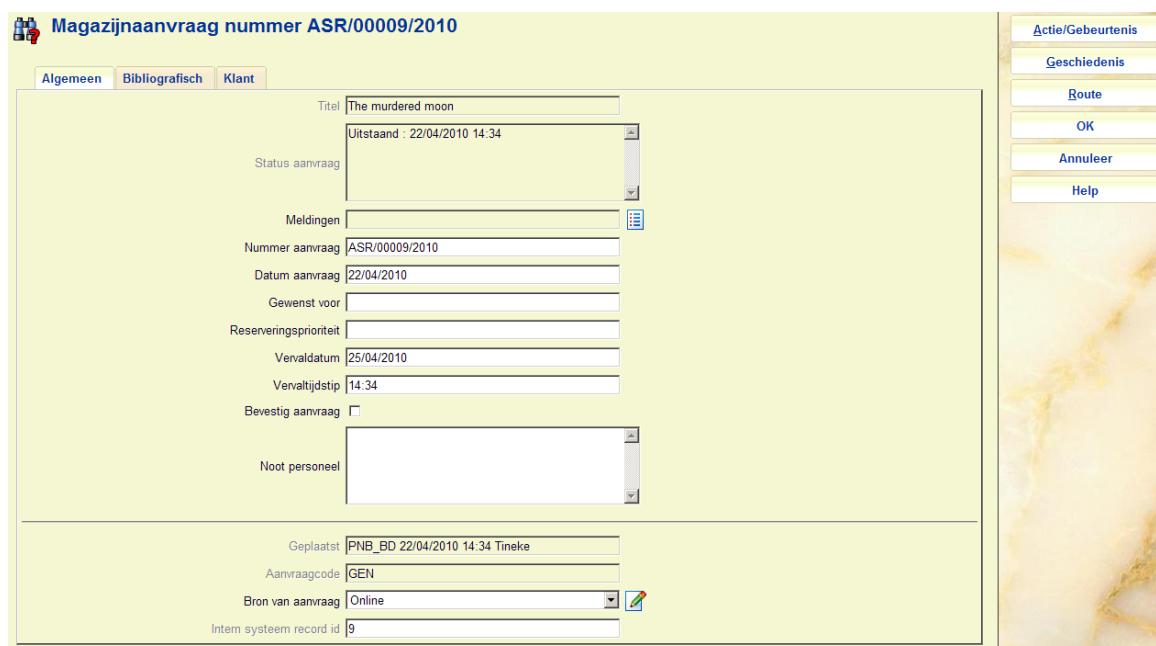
Magazijnaanvraag nummer ASR/00009/2010

Algemeen | Bibliografisch | Klant

Titel The murdered moon

Status aanvraag Uitstaand : 22/04/2010 14:34

Meldingen

Nummer aanvraag ASR/00009/2010

Datum aanvraag 22/04/2010

Gewenst voor

Reserveringsprioriteit

Vervaldatum 25/04/2010

Vervaltijdstip 14:34

Bevestig aanvraag

Noot personeel

Geplaatst PNB_BD 22/04/2010 14:34 Tineke

Aanvraagcode GEN

Bron van aanvraag Online

Intern systeem record id 9

Actie/Gebeurtenis
Geschiedenis
Route
OK
Annuleer
Help